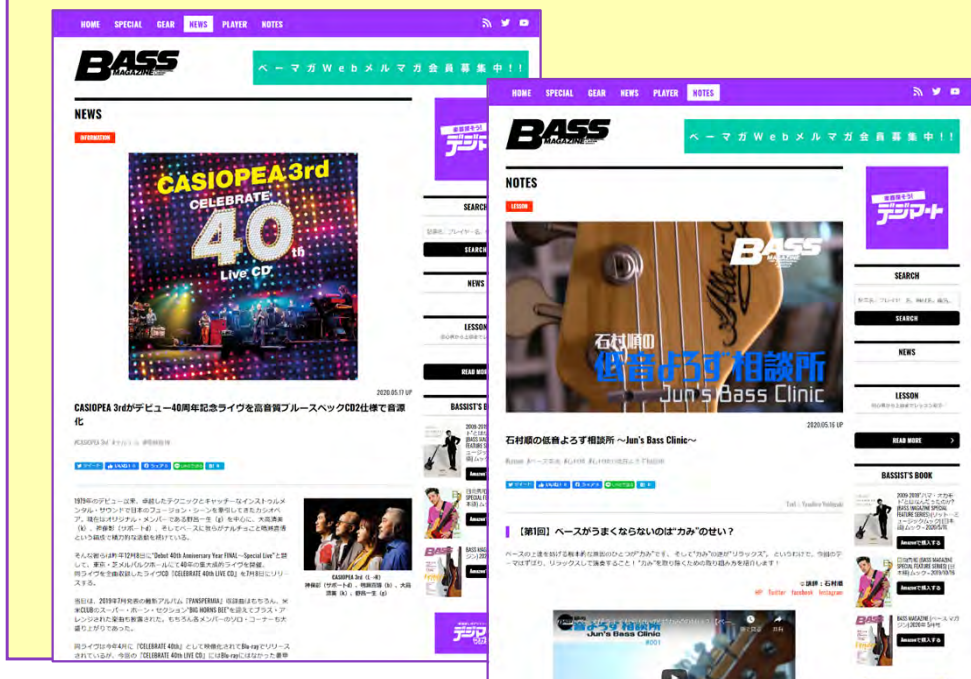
HOME SPECIAL GEAR NEWS PLAYER NOTES

BASS MAGAZINE

ベーマガWebメルマガ会員募集中!!

NEWS

INFORMATION

CASIOPEA 3rd
CELEBRATE 40th
Live CD

2020.05.17 UP

CASIOPEA 3rdがデビュー40周年記念ライヴを高音質ブルースペックCD2仕様で音源化

SEARCH

SEARCH

NEWS

LESSON

READ MORE

BASSIST'S BOOK

CASIOPEA 3rd (L→R)

HOME SPECIAL GEAR NEWS PLAYER NOTES

BASS MAGAZINE

ベーマガWebメルマガ会員募集中!!

NOTES

LESSON

BASS MAGAZINE

石村順の
低音よろず相談所
Jun's Bass Clinic

2020.05.16 UP

石村順の低音よろず相談所 〜Jun's Bass Clinic〜

【第1回】ベースがうまくならないのは"力み"のせい?

講師:石村順

HP Twitter facebook Instagram

Jun's Bass Clinic
#001

デジマート

SEARCH

SEARCH

NEWS

LESSON

READ MORE

BASSIST'S BOOK

Amazonで購入する

Amazonで購入する

Amazonで購入する